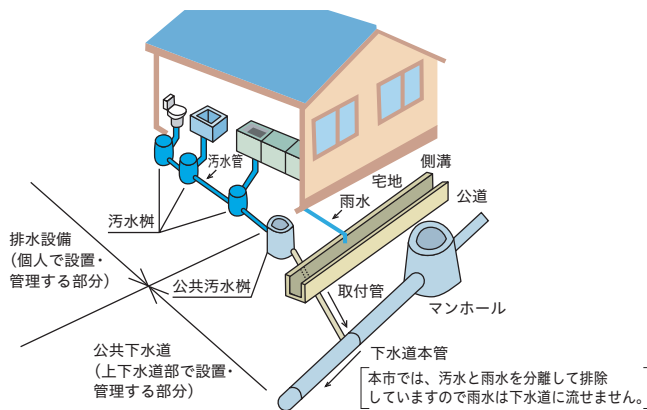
汚水管

側溝

宅地

雨水

公道

汚水桝

排水設備
（個人で設置・
管理する部分）

公共汚水桝

取付管

マンホール

公共下水道
（上下水道部で設置・
管理する部分）

下水道本管

本市では、汚水と雨水を分離して排除していますので雨水は下水道に流せません。